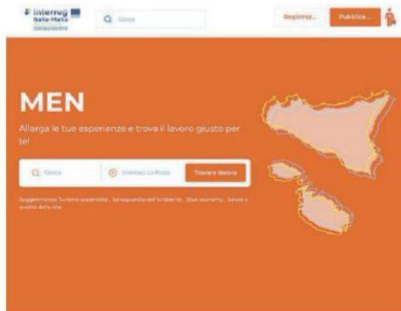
Interreg Italia-Malta

Cerca

Registrati

Pubblica

MEN

Allarga le tue esperienze e trova il lavoro giusto per te!

Cerca

Inserisci la Posizione

Trova le lavoro

Suggerimenti: Turismo sostenibile, Salvaguardia dell'ambiente, Blue economy, Salute e qualità della vita